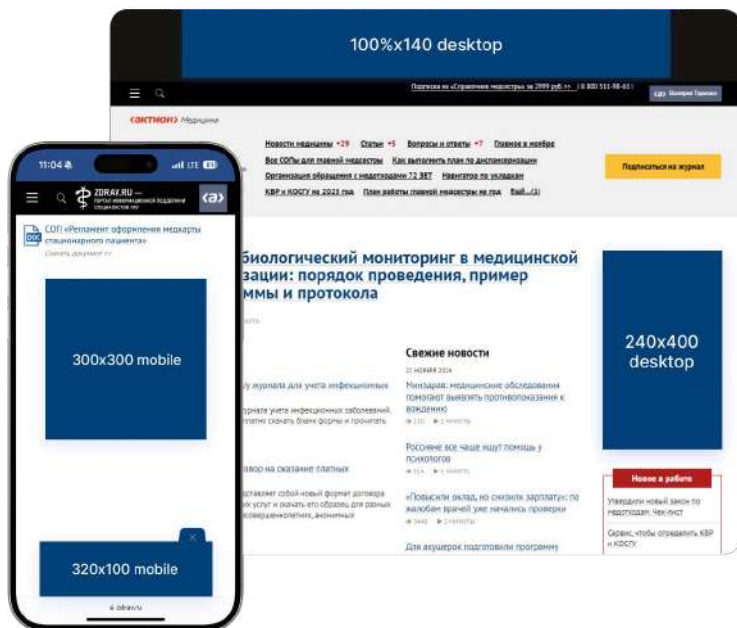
100%x140 desktop

Подписка на «Справочник медсестры» за 2999 руб. >> | 8 800 511-98-60 |

Наталья Гаринко

«АКТИОН» Медицина

Новости медицины +29 Статьи +5 Вопросы и ответы +7 Главное в ноябре

Все СОПы для главной медсестры Как выполнить план по диспансеризации

Организация обращения с медотходами 72 ЗВТ Навигатор по укладкам

КВР и КОСГУ на 2023 год План работы главной медсестры на год Ещё...(3)

Подписаться на журнал

биологический мониторинг в медицинской зации: порядок проведения, пример ммы и протокола

Свежие новости

21 ноября 2024

Минздрав: медицинские обследования помогают выявить противопоказания к вождению

Россияне все чаще ищут помощь у психологов

«Повысили оклад, но снизили зарплату»: по жалобам врачей уже начались проверки

Для акушерок подготовили программу

у журнала для учета инфекционных

урнала учета инфекционных заболеваний, латно скачать бланк формы и прочитать

вор на оказание платных

дставляет собой новый формат договора х услуг и скачать его образец для разных овершеннолетних, анонимных

240x400 desktop

Новое в работе

Утвердили новый закон по медотходам. Чек-лист

Сервис, чтобы определить КВР и КОСГУ

11:04

ZDRAV.RU — ПОРТАЛ ИНФОРМАЦИОННОЙ ПОДДЕРЖКИ СПЕЦИАЛИСТОВ ЛПУ

СОП «Регламент оформления медкарты стационарного пациента»

Скачать документ >>

300x300 mobile

320x100 mobile

zdrav.ru